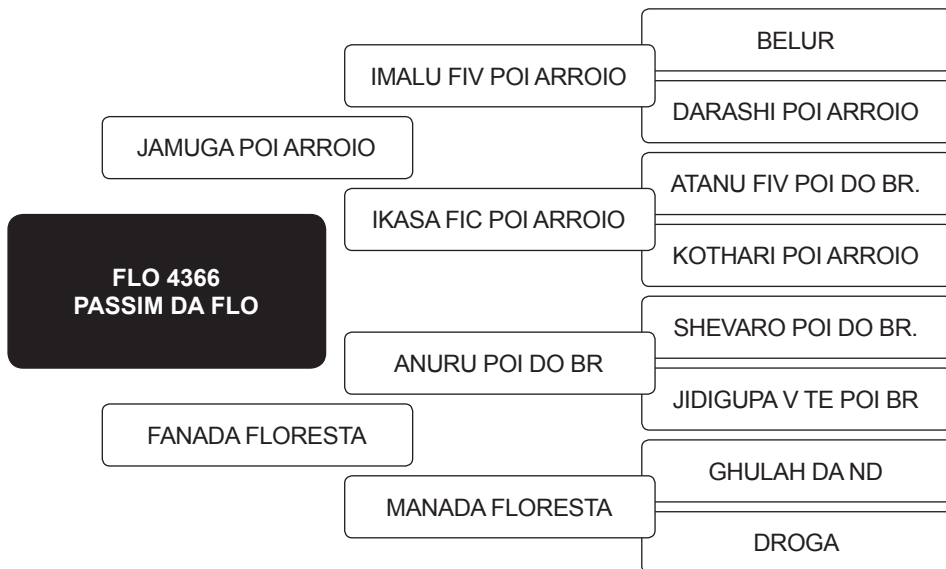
FLO 4366
PASSIM DA FLO

JAMUGA POI ARROIO

IMALU FIV POI ARROIO

BELUR

DARASHI POI ARROIO

IKASA FIC POI ARROIO

ATANU FIV POI DO BR.

KOTHARI POI ARROIO

ANURU POI DO BR

SHEVARO POI DO BR.

JIDIGUPA V TE POI BR

FANADA FLORESTA

MANADA FLORESTA

GHULAH DA ND

DROGA